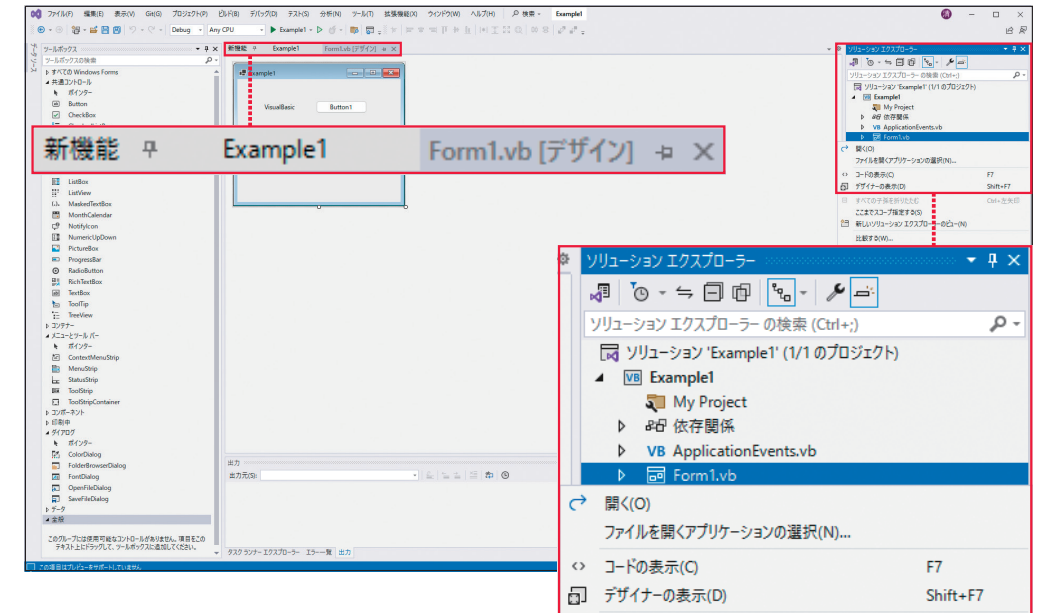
ファイル(F) 編集(E) 表示(V) Git(G) プロジェクト(P) ビルド(B) デバッグ(D) テスト(S) 分析(N) ツール(T) 拡張機能(X) ウィンドウ(W) ヘルプ(H) 検索 Example1

Debug Any CPU ▶ Example1

ツールボックス
ツールボックスの検索
▷ すべての Windows Forms
◢ 共通コントロール
ポインター
Button
CheckBox
ListBox
ListView
MaskedTextBox
MonthCalendar
NotifyIcon
NumericUpDown
PictureBox
ProgressBar
RadioButton
RichTextBox
TextBox
ToolTip
TreeView
▷ コンテナー
◢ メニューとツール バー
ポインター
ContextMenuStrip
MenuStrip
StatusStrip
ToolStrip
ToolStripContainer
▷ コンポーネント
▷ 印刷中
◢ ダイアログ
ポインター
ColorDialog
FolderBrowserDialog
FontDialog
OpenFileDialog
SaveFileDialog
▷ データ
◢ 全般
このグループには使用可能なコントロールがありません。項目をこのテキスト上にドラッグして、ツールボックスに追加してください。

新機能 Example1 Form1.vb [デザイン]

Example1
VisualBasic Button1

新機能 Example1 Form1.vb [デザイン]

出力
出力元(S):

タスク ランナー エクスプローラー エラー一覧 出力

この項目はプレビューをサポートしていません

ソリューション エクスプローラー
ソリューション エクスプローラー の検索 (Ctrl+;)
ソリューション 'Example1' (1/1 のプロジェクト)
Example1
My Project
依存関係
ApplicationEvents.vb
Form1.vb
開く(O)
ファイルを開くアプリケーションの選択(N)...
コードの表示(C) F7
デザイナーの表示(D) Shift+F7
すべての子孫を折りたたむ Ctrl+左矢印
ここまでスコープ指定する(S)
新しいソリューション エクスプローラーのビュー(N)
比較する(W)...

ソリューション エクスプローラー
ソリューション エクスプローラー の検索 (Ctrl+;)
ソリューション 'Example1' (1/1 のプロジェクト)
VB Example1
My Project
依存関係
VB ApplicationEvents.vb
Form1.vb
開く(O)
ファイルを開くアプリケーションの選択(N)...
コードの表示(C) F7
デザイナーの表示(D) Shift+F7